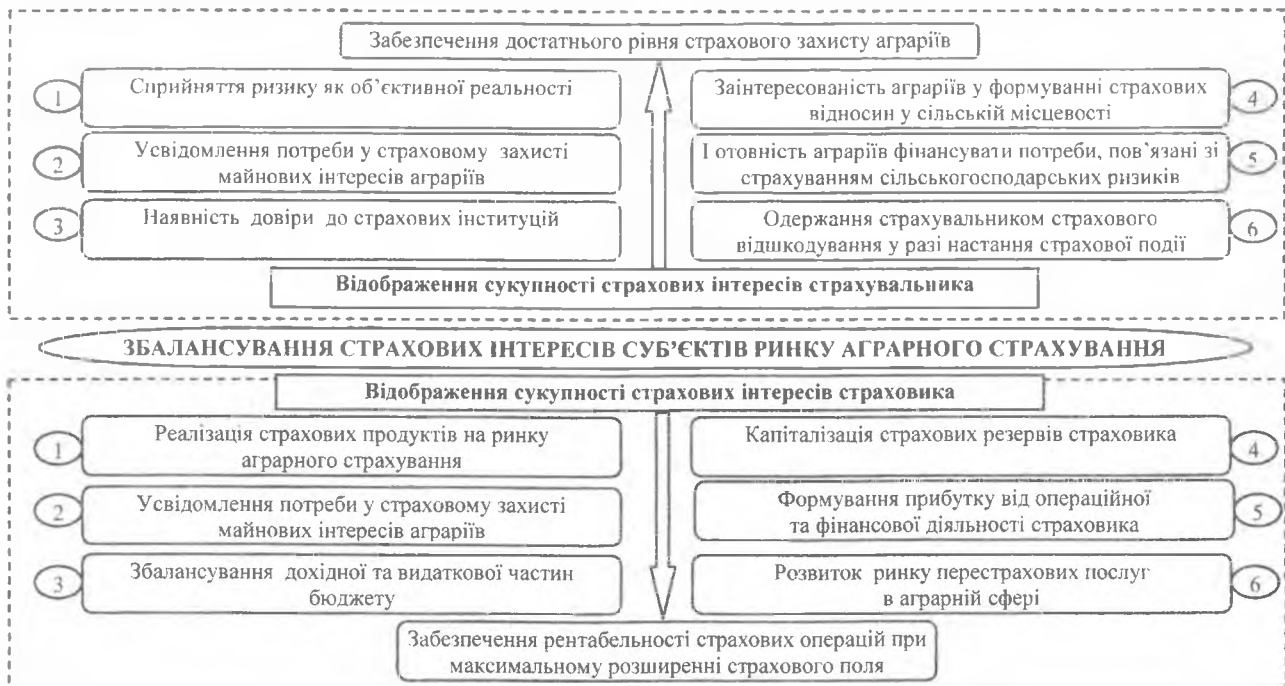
Забезпечення достатнього рівня страхового захисту аграріїв

1 Сприйняття ризику як об'єктивної реальності

2 Усвідомлення потреби у страховому захисті майнових інтересів аграріїв

3 Наявність довіри до страхових інституцій

4 Заінтересованість аграріїв у формуванні страхових відносин у сільській місцевості

5 Готовність аграріїв фінансувати потреби, пов'язані зі страхуванням сільськогосподарських ризиків

6 Одержання страхувальником страхового відшкодування у разі настання страхової події

Відображення сукупності страхових інтересів страхувальника

ЗБАЛАНСУВАННЯ СТРАХОВИХ ІНТЕРЕСІВ СУБ'ЄКТІВ РИНКУ АГРАРНОГО СТРАХУВАННЯ

Відображення сукупності страхових інтересів страховика

1 Реалізація страхових продуктів на ринку аграрного страхування

2 Усвідомлення потреби у страховому захисті майнових інтересів аграріїв

3 Збалансування дохідної та видаткової частин бюджету

4 Капіталізація страхових резервів страховика

5 Формування прибутку від операційної та фінансової діяльності страховика

6 Розвиток ринку перестрахових послуг в аграрній сфері

Забезпечення рентабельності страхових операцій при максимальному розширенні страхового поля